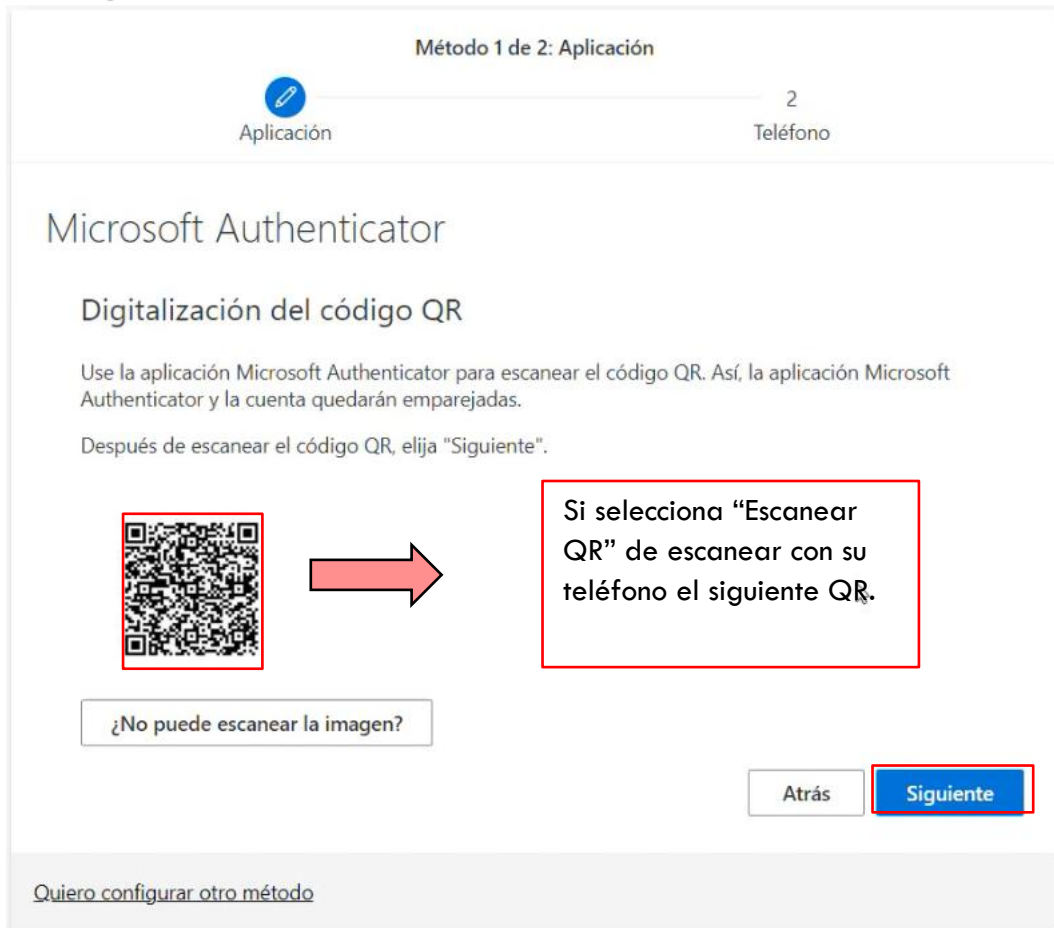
Método 1 de 2: Aplicación

Aplicación

2

Teléfono

Microsoft Authenticator

Digitalización del código QR

Use la aplicación Microsoft Authenticator para escanear el código QR. Así, la aplicación Microsoft Authenticator y la cuenta quedarán emparejadas.

Después de escanear el código QR, elija "Siguiente".

Si selecciona “Escanear QR” de escanear con su teléfono el siguiente QR.

¿No puede escanear la imagen?

Atrás

Siguiente

Quiero configurar otro método